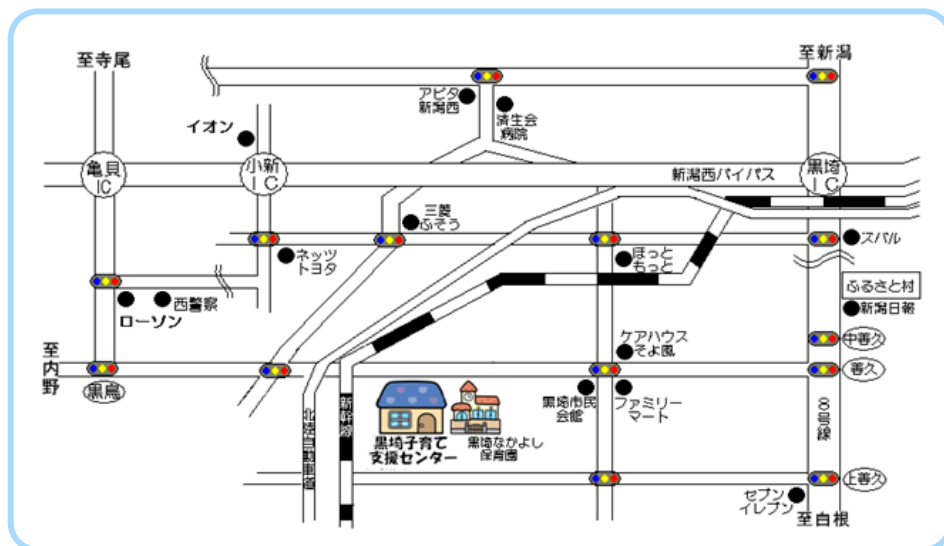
至寺尾
至新潟
アピタ
新潟西
済生会
病院
イオン
亀貝
IC
小新
IC
新潟西バイパス
黒埼
IC
三菱
ふそう
ネッツ
トヨタ
ほっと
もっと
スバル
ふるさと村
新潟日報
西警察
ローソン
中善久
至
内
野
黒鳥
ケアハウス
そよ風
善久
黒埼市民
会館
ファミリー
マート
8
号
線
新幹線
北陸自動車道
黒埼子育て
支援センター
黒埼なかよし
保育園
上善久
セブン
イレブン
至白根